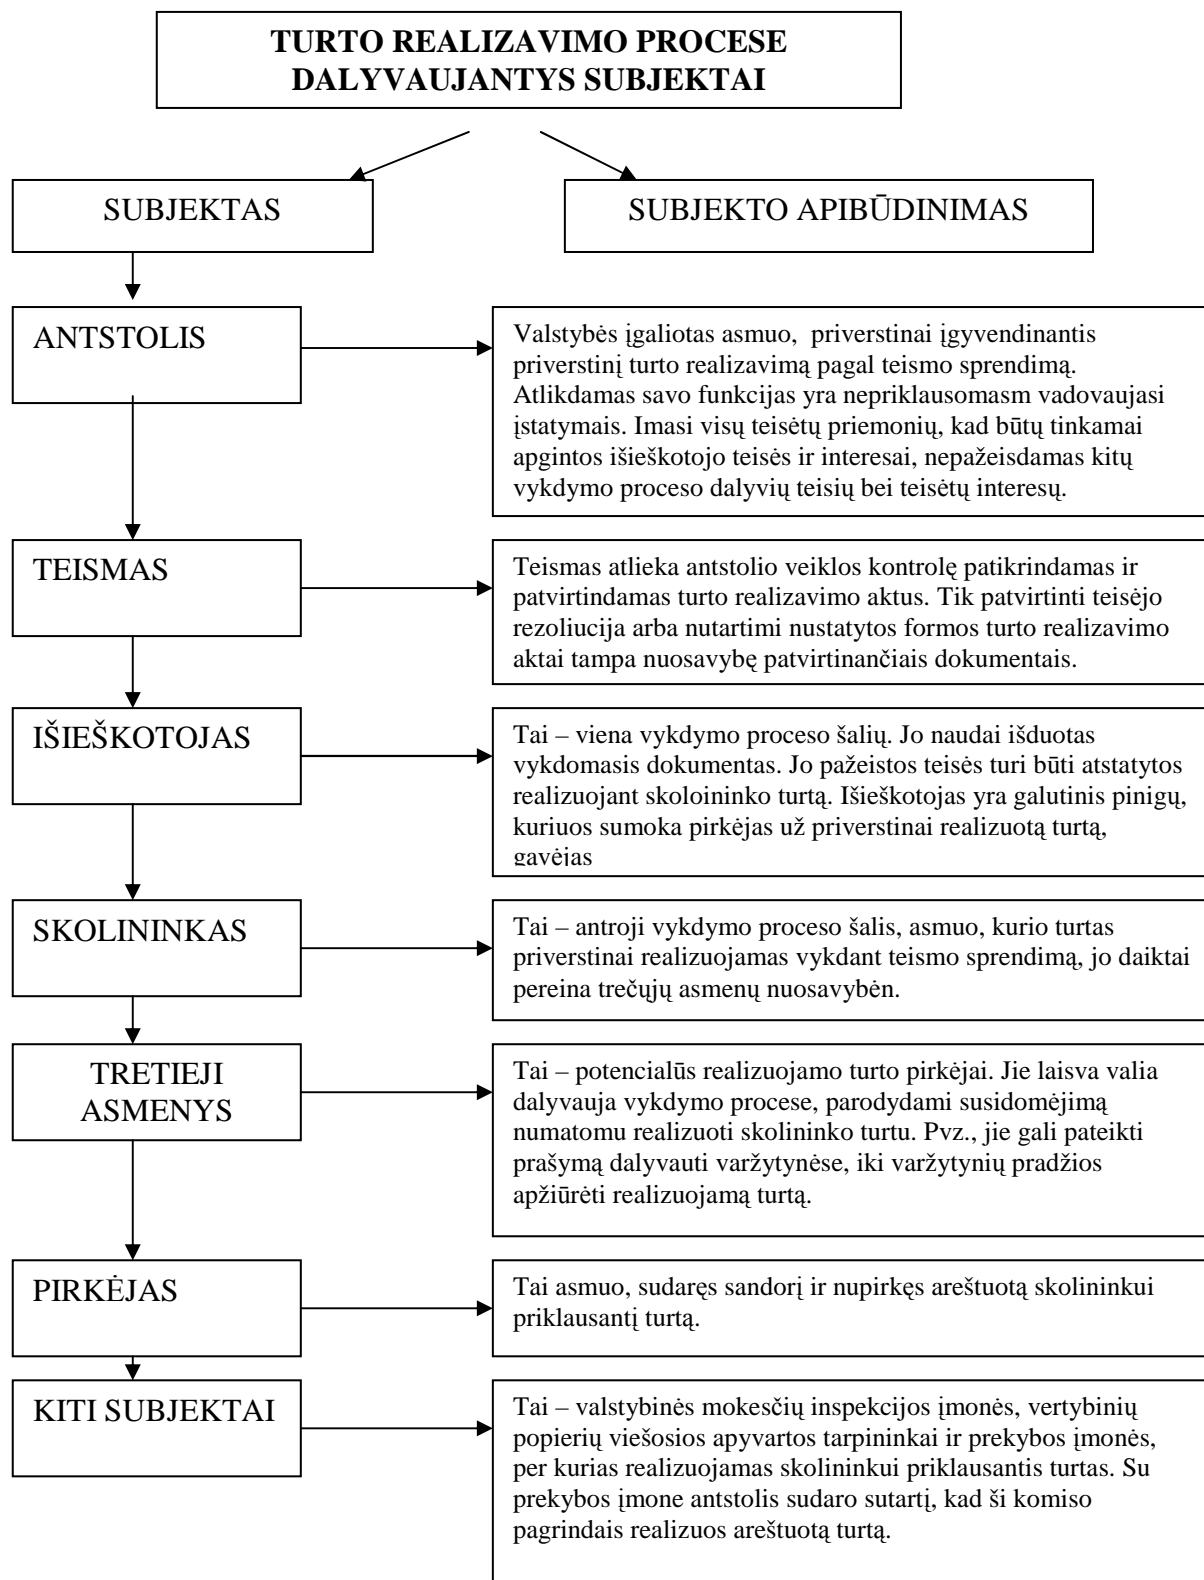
TURTO REALIZAVIMO PROCESE DALYVAUJANTYS SUBJEKTAI

SUBJEKTAS

SUBJEKTO APIBŪDINIMAS

ANTSTOLIS

Valstybės įgaliotas asmuo, priverstinai įgyvendinantis priverstinį turto realizavimą pagal teismo sprendimą. Atlikdamas savo funkcijas yra nepriklausomasm vadovaujasi įstatymais. Imasi visų teisėtų priemonių, kad būtų tinkamai apgintos išieškotojo teisės ir interesai, nepažeisdamas kitų vykdymo proceso dalyvių teisių bei teisėtų interesų.

TEISMAS

Teismas atlieka antstolio veiklos kontrolę patikrindamas ir patvirtindamas turto realizavimo aktus. Tik patvirtinti teisėjo rezoliucija arba nutartimi nustatytos formos turto realizavimo aktai tampa nuosavybę patvirtinančiais dokumentais.

IŠIEŠKOTOJAS

Tai – viena vykdymo proceso šalių. Jo naudai išduotas vykdomasis dokumentas. Jo pažeistos teisės turi būti atstatytos realizuojant skoloininko turtą. Išieškotojas yra galutinis pinigų, kuriuos sumoka pirkėjas už priverstinai realizuotą turtą, gavėjas

SKOLININKAS

Tai – antroji vykdymo proceso šalis, asmuo, kurio turtas priverstinai realizuojamas vykdant teismo sprendimą, jo daiktai pereina trečųjų asmenų nuosavybėn.

TRETIEJI ASMENYS

Tai – potencialūs realizuojamo turto pirkėjai. Jie laisva valia dalyvauja vykdymo procese, parodydami susidomėjimą numatomu realizuoti skolininko turtu. Pvz., jie gali pateikti prašymą dalyvauti varžytynėse, iki varžytynių pradžios apžiūrėti realizuojamą turtą.

PIRKĖJAS

Tai asmuo, sudaręs sandorį ir nupirkęs areštuotą skolininkui priklausantį turtą.

KITI SUBJEKTAI

Tai – valstybinės mokesčių inspekcijos įmonės, vertybinių popierių viešosios apyvartos tarpininkai ir prekybos įmonės, per kurias realizuojamas skolininkui priklausantis turtas. Su prekybos įmone antstolis sudaro sutartį, kad ši komiso pagrindais realizuos areštuotą turtą.